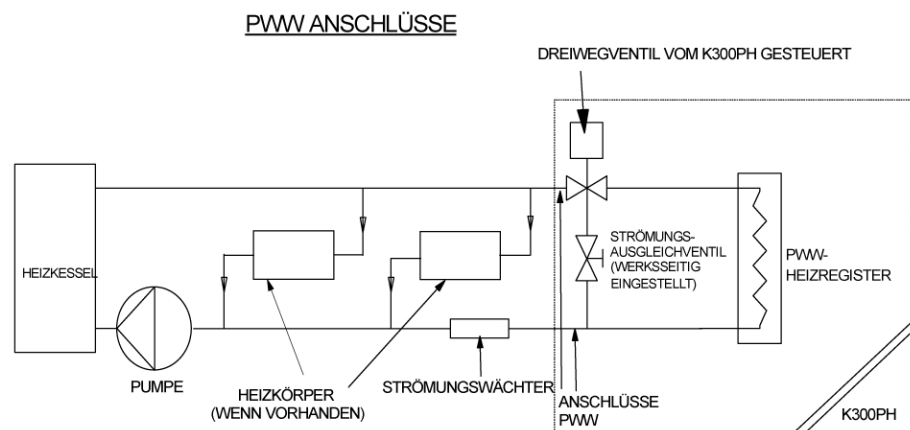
PWW ANSCHLÜSSE

DREIWEGVENTIL VOM K300PH GESTEUERT

HEIZKESSEL

STRÖMUNGS-AUSGLEICHVENTIL (WERKSSEITIG EINGESTELLT)

PWW-HEIZREGISTER

PUMPE

HEIZKÖRPER (WENN VORHANDEN)

STRÖMUNGSWÄCHTER

ANSCHLÜSSE PWW

K300PH